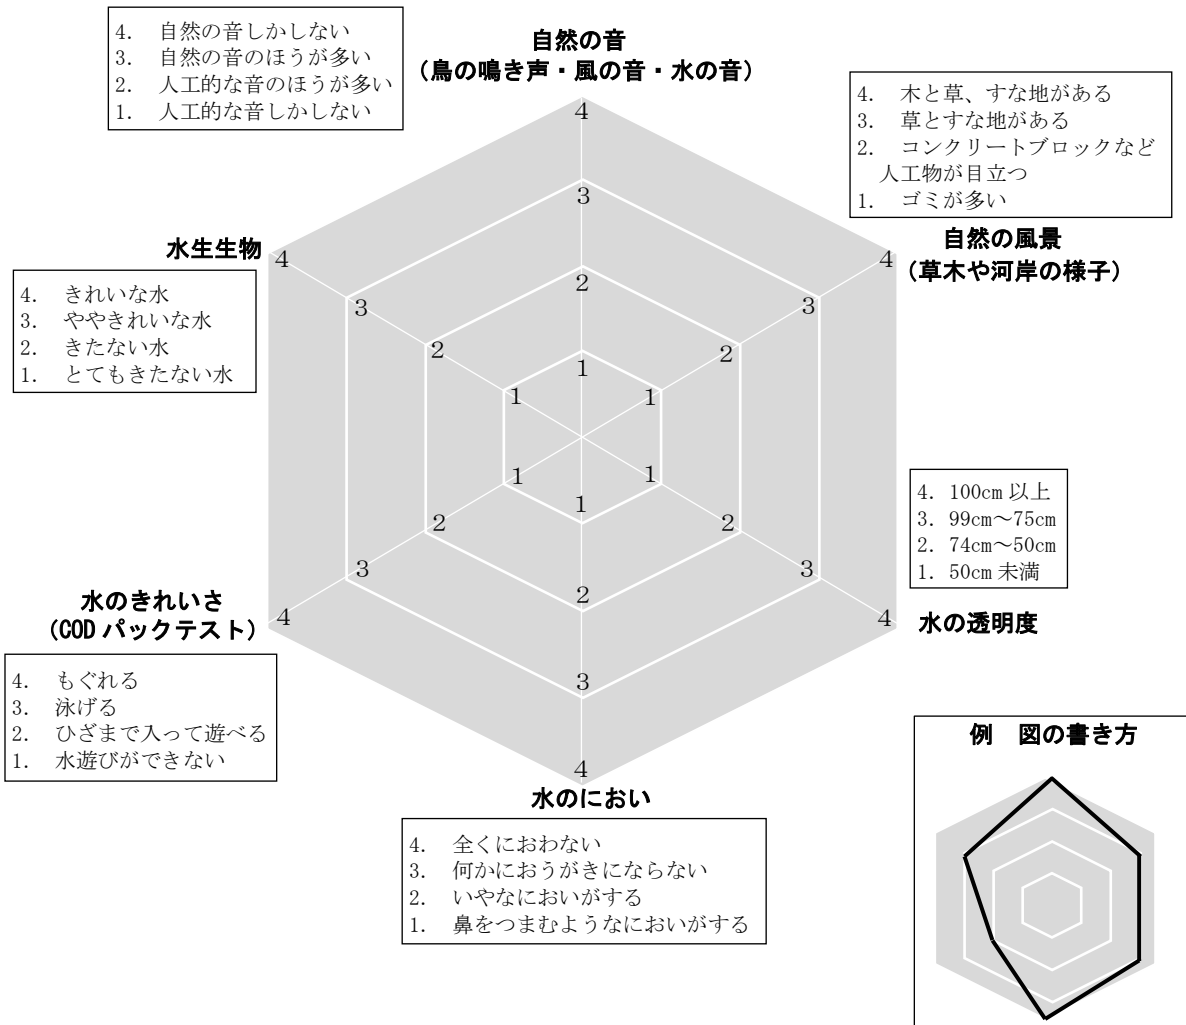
4. 自然の音しかしない
3. 自然の音のほうが多い
2. 人工的な音のほうが多い
1. 人工的な音しかしない

自然の音
（鳥の鳴き声・風の音・水の音）

4. 木と草、すな地がある
3. 草とすな地がある
2. コンクリートブロックなど人工物が目立つ
1. ゴミが多い

自然の風景
（草木や河岸の様子）

水生生物

4. きれいな水
3. ややきれいな水
2. きたない水
1. とてもきたない水

4
3
2
1
4
3
2
1
4
3
2
1
1
2
3
4
1
2
3
4
1
2
3
4

4. 100cm 以上
3. 99cm～75cm
2. 74cm～50cm
1. 50cm 未満

水の透明度

水のきれいさ
（COD パックテスト）

4. もぐれる
3. 泳げる
2. ひざまで入って遊べる
1. 水遊びができない

例　図の書き方

水のにおい

4. 全くにおわない
3. 何かにおうがきにならない
2. いやなにおいがする
1. 鼻をつまむようなにおいがする